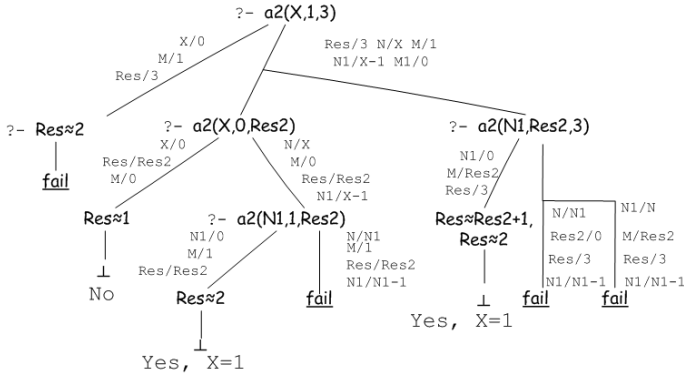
?- a2(X,1,3)

X/0
M/1
Res/3

Res/3 N/X M/1
N1/X-1 M1/0

?- Res≈2

fail

?- a2(X,0,Res2)

X/0
Res/Res2
M/0

N/X
M/0
Res/Res2
N1/X-1

Res≈1

⊥

No

?- a2(N1,1,Res2)

N1/0
M/1
Res/Res2

N/N1
M/1
Res/Res2
N1/N1-1

Res≈2

⊥

Yes, X=1

fail

?- a2(N1,Res2,3)

N1/0
M/Res2
Res/3

Res≈Res2+1,
Res≈2

⊥

Yes, X=1

N/N1
Res2/0
Res/3
N1/N1-1

fail

N1/N
M/Res2
Res/3
N1/N1-1

fail